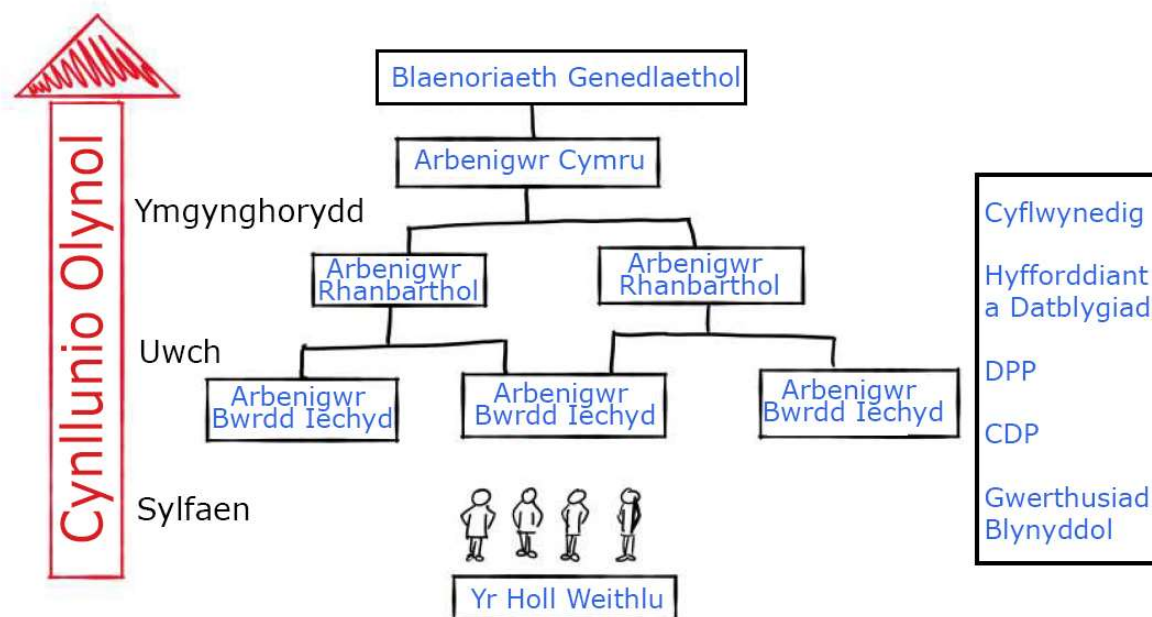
Cynllunio Olynol

Blaenoriaeth Genedlaethol

Arbenigwr Cymru

Ymgynghorydd

Arbenigwr Rhanbarthol

Arbenigwr Rhanbarthol

Uwch

Arbenigwr Bwrdd Iechyd

Arbenigwr Bwrdd Iechyd

Arbenigwr Bwrdd Iechyd

Sylfaen

Yr Holl Weithlu

Cyflwynedig

Hyfforddiant a Datblygiad

DPP

CDP

Gwerthusiad Blynyddol